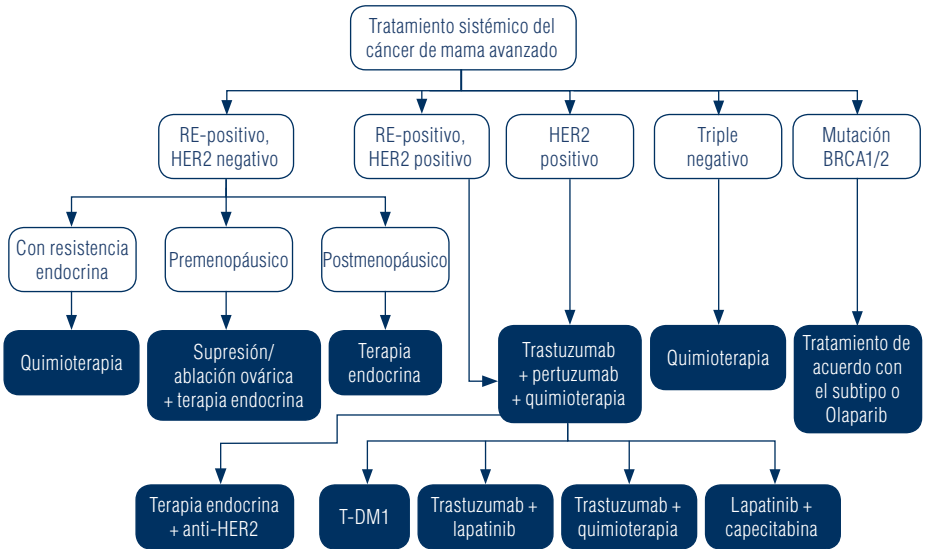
Tratamiento sistémico del cáncer de mama avanzado

RE-positivo, HER2 negativo

RE-positivo, HER2 positivo

HER2 positivo

Triple negativo

Mutación BRCA1/2

Con resistencia endocrina

Premenopáusico

Postmenopáusico

Quimioterapia

Supresión/ ablación ovárica + terapia endocrina

Terapia endocrina

Trastuzumab + pertuzumab + quimioterapia

Quimioterapia

Tratamiento de acuerdo con el subtipo o Olaparib

Terapia endocrina + anti-HER2

T-DM1

Trastuzumab + lapatinib

Trastuzumab + quimioterapia

Lapatinib + capecitabina